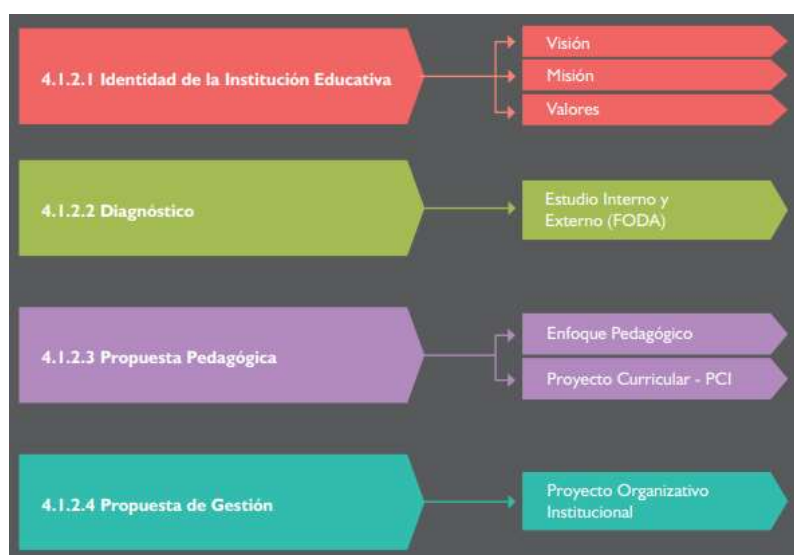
4.1.2.1 Identidad de la Institución Educativa

Visión

Misión

Valores

4.1.2.2 Diagnóstico

Estudio Interno y Externo (FODA)

4.1.2.3 Propuesta Pedagógica

Enfoque Pedagógico

Proyecto Curricular - PCI

4.1.2.4 Propuesta de Gestión

Proyecto Organizativo Institucional